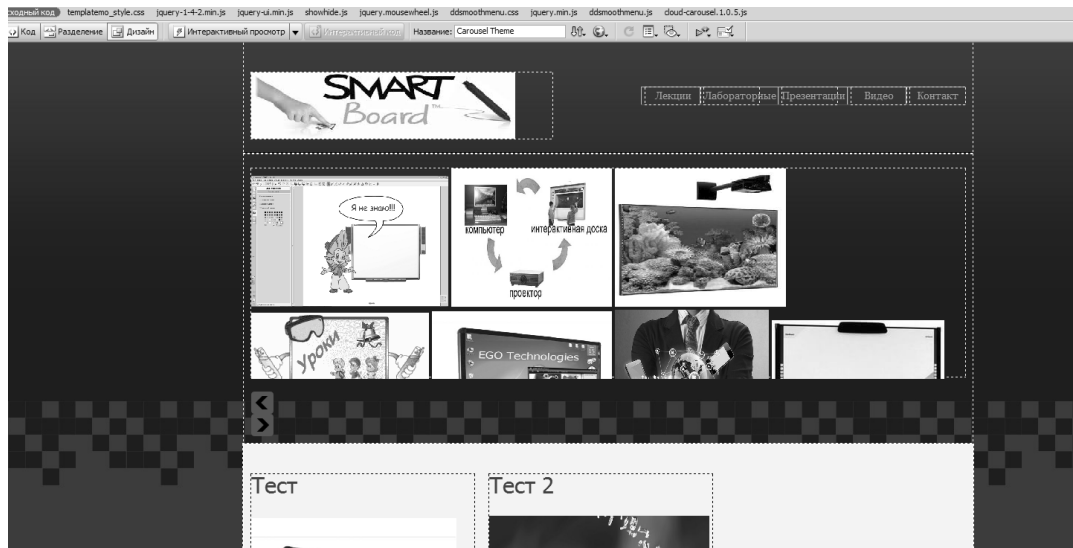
Исходный код templatemo_style.css jquery-1-4-2.min.js jquery-ui.min.js showhide.js jquery.mousewheel.js ddsmoothmenu.css jquery.min.js ddsmoothmenu.js cloud-carousel.1.0.5.js

Код Разделение Дизайн Интерактивный просмотр Интерактивный код Название: Carousel Theme

SMART Board

Лекции Лабораторные Презентации Видео Контакт

Я не знаю!!!

компьютер интерактивная доска проектор

Уроки

EGO Technologies

Тест

Тест 2